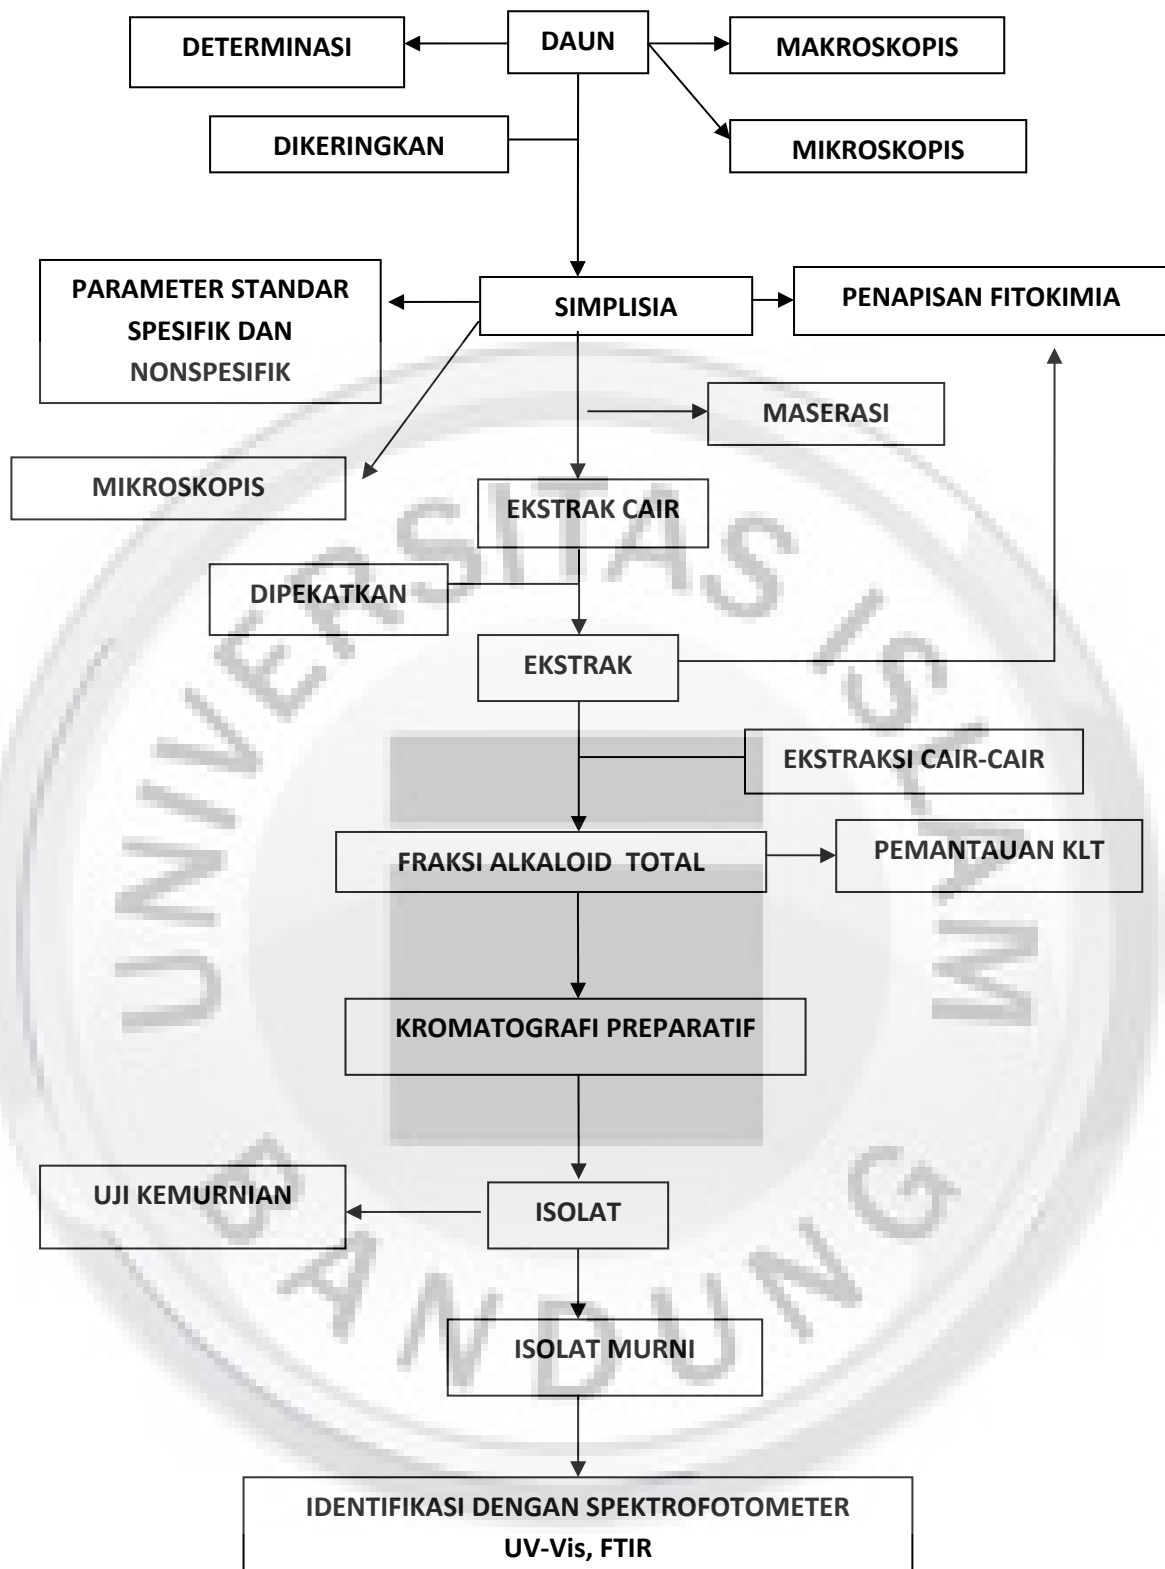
DETERMINASI

DAUN

MAKROSKOPIS

DIKERINGKAN

MIKROSKOPIS

PARAMETER STANDAR SPESIFIK DAN NONSPESIFIK

SIMPLISIA

PENAPISAN FITOKIMIA

MASERASI

MIKROSKOPIS

EKSTRAK CAIR

DIPEKATKAN

EKSTRAK

EKSTRAKSI CAIR-CAIR

FRAKSI ALKALOID TOTAL

PEMANTAUAN KLT

KROMATOGRAFI PREPARATIF

UJI KEMURNIAN

ISOLAT

ISOLAT MURNI

IDENTIFIKASI DENGAN SPEKTROFOTOMETER UV-Vis, FTIR

UNIVERSITAS ISLAM BANDUNG